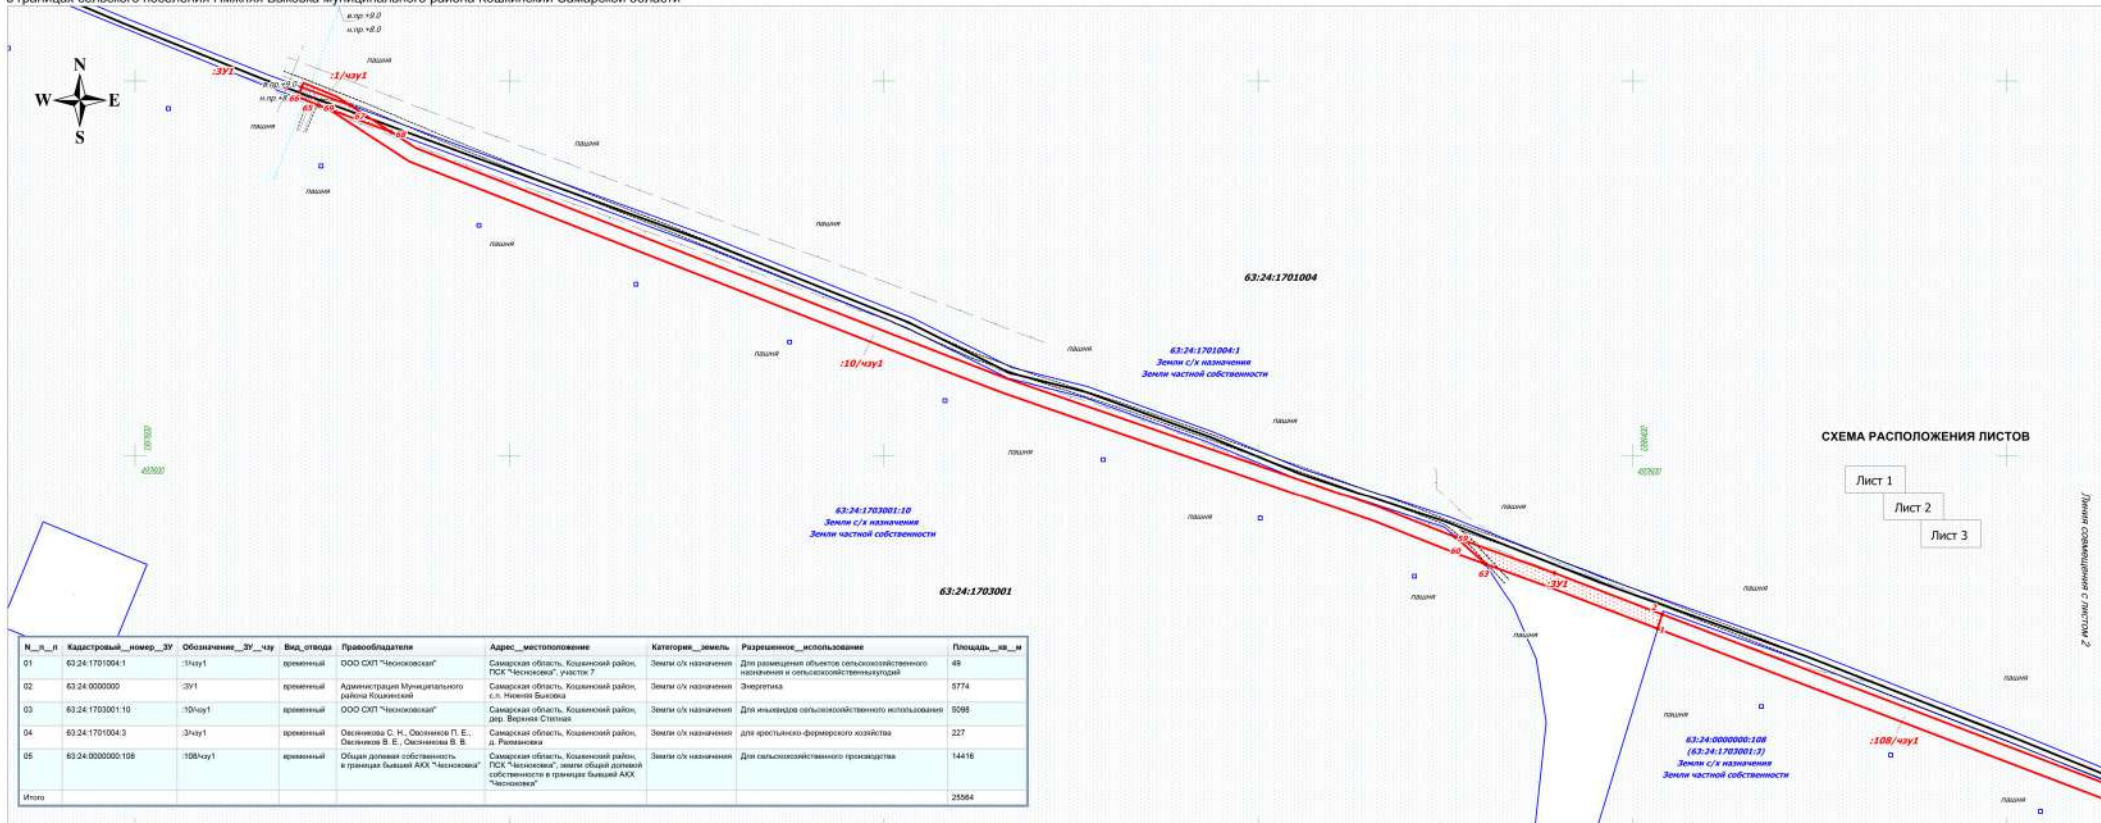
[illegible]

в.пр.+9.0
н.пр.+8.0
пашня
N
W
E
S
:ЗУ1
:1/чзу1
в.пр.+9.0
н.пр.+8.0
66
65
69
67
68
пашня
пашня
пашня
пашня
пашня
63:24:1701004
пашня
63:24:1701004:1
Земли с/х назначения
Земли частной собственности
пашня
:10/чзу1
пашня
пашня
пашня
СХЕМА РАСПОЛОЖЕНИЯ ЛИСТОВ
Лист 1
Лист 2
Лист 3
63:24:1703001:10
Земли с/х назначения
Земли частной собственности
пашня
пашня
59
60
63
:ЗУ1
63:24:1703001
пашня
пашня
пашня
Линия совмещения с листом 2

| N__п__п | Кадастровый__номер__ЗУ | Обозначение__ЗУ__чзу | Вид_отвода | Правообладатели | Адрес__местоположение | Категория__земель | Разрешенное__использование | Площадь__кв__м |
|---|---|---|---|---|---|---|---|---|
| 01 | 63:24:1701004:1 | :1/чзу1 | временный | ООО СХП "Чесноковская" | Самарская область, Кошкинский район, ПСК "Чесноковка", участок 7 | Земли с/х назначения | Для размещения объектов сельскохозяйственного назначения и сельскохозяйственныхугодий | 49 |
| 02 | 63:24:0000000 | :ЗУ1 | временный | Администрация Муниципального района Кошкинский | Самарская область, Кошкинский район, с.п. Нижняя Быковка | Земли с/х назначения | Энергетика | 5774 |
| 03 | 63:24:1703001:10 | :10/чзу1 | временный | ООО СХП "Чесноковская" | Самарская область, Кошкинский район, дер. Верхняя Степная | Земли с/х назначения | Для иныхвидов сельскохозяйственного использования | 5098 |
| 04 | 63:24:1701004:3 | :3/чзу1 | временный | Овсянникова С. Н., Овсянников П. Е., Овсянников В. Е., Овсянников В. В. | Самарская область, Кошкинский район, д. Рахмановка | Земли с/х назначения | для крестьянско-фермерского хозяйства | 227 |
| 05 | 63:24:0000000:108 | :108/чзу1 | временный | Общая долевая собственность в границах бывшей АКХ "Чесноковка" | Самарская область, Кошкинский район, ПСК "Чесноковка", земли общей долевой собственности в границах бывшей АКХ "Чесноковка" | Земли с/х назначения | Для сельскохозяйственного производства | 14416 |
| Итого | | | | | | | | 25564 |

пашня
63:24:0000000:108
(63:24:1703001:3)
Земли с/х назначения
Земли частной собственности
:108/чзу1
пашня
пашня